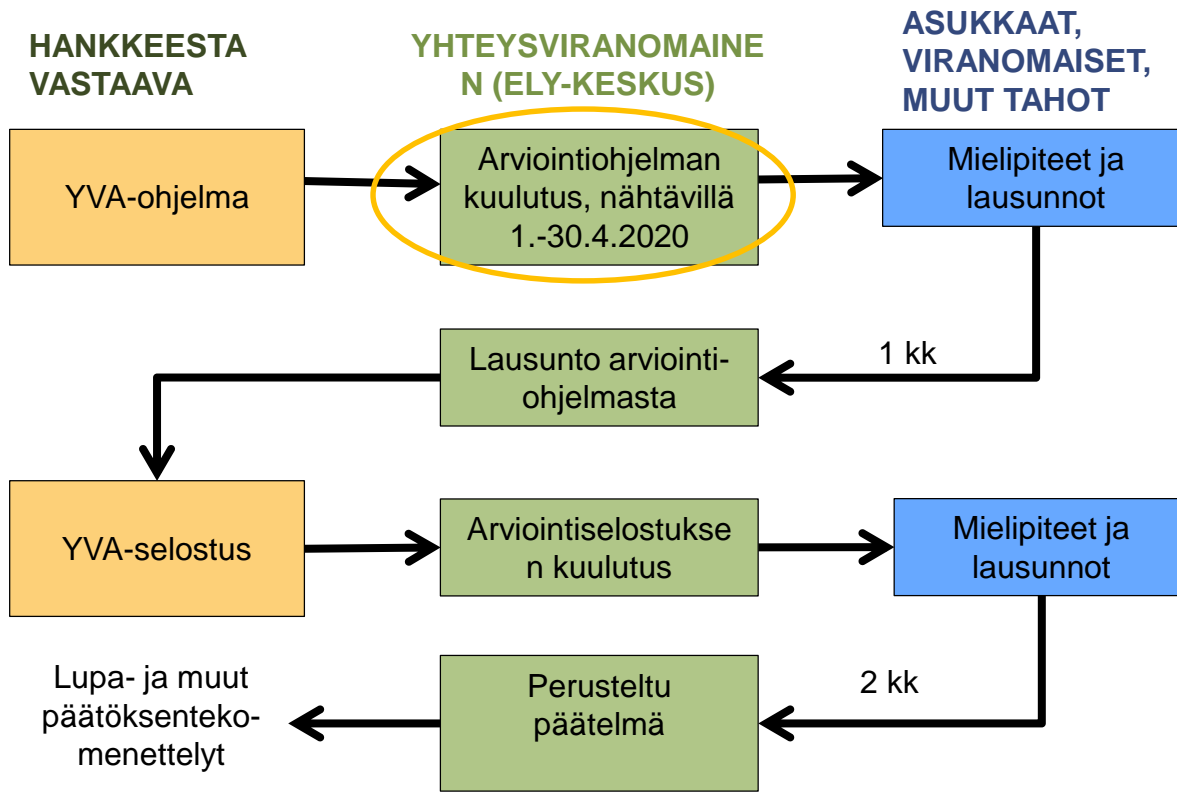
HANKKEESTA VASTAAVA

YHTEYSVIRANOMAINEN (ELY-KESKUS)

ASUKKAAT, VIRANOMAISET, MUUT TAHOT

YVA-ohjelma

Arviointiohjelman kuulutus, nähtävillä 1.-30.4.2020

Mielipiteet ja lausunnot

1 kk

Lausunto arviointiohjelmasta

YVA-selostus

Arviointiselostuksen kuulutus

Mielipiteet ja lausunnot

2 kk

Lupa- ja muut päätöksentekomenettelyt

Perusteltu päätelmä